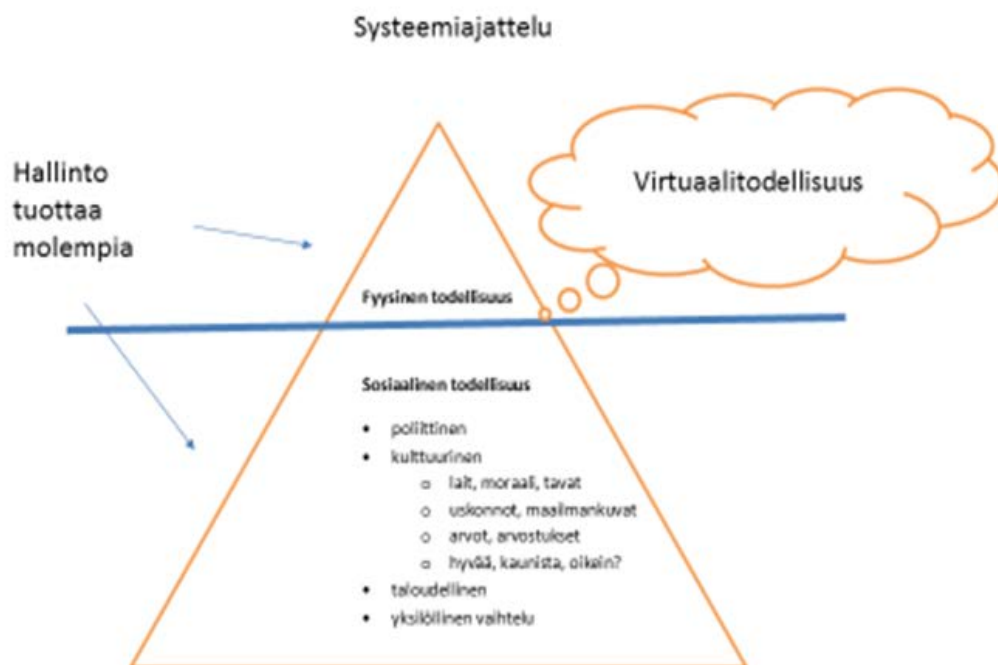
Systeemiajattelu

Hallinto tuottaa molempia

Virtuaalitodellisuus

Fyysinen todellisuus

Sosiaalinen todellisuus

- poliittinen
- kulttuurinen
  - lait, moraali, tavat
  - uskonnot, maailmankuvat
  - arvot, arvostukset
  - hyvää, kaunista, oikein?
- taloudellinen
- yksilöllinen vaihtelu